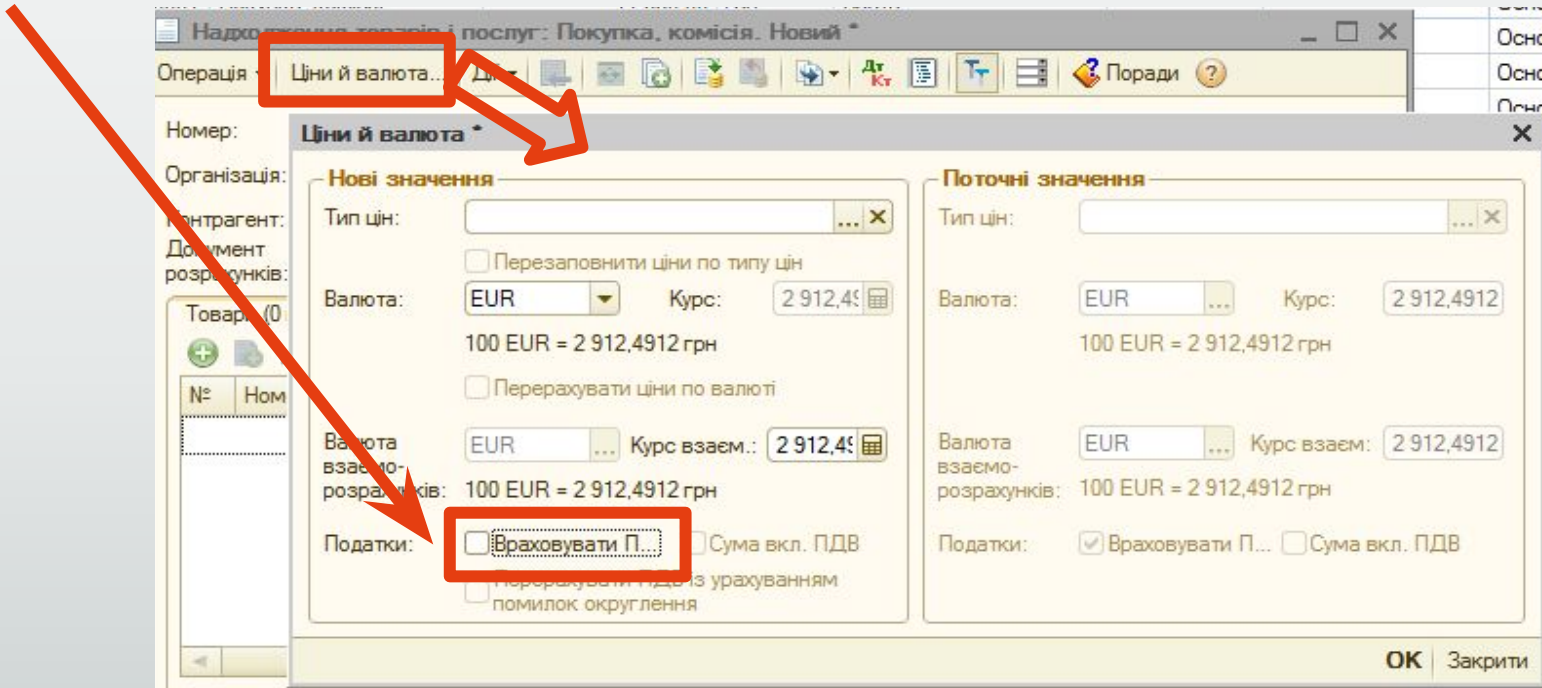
Надходження товарів і послуг: Покупка, комісія. Новий *

Операція · Ціни й валюта... Дії · Поради ?

Номер:

Організація:

Контрагент:

Документ розрахунків:

Товари (0

№ Ном

Осно
Осно
Осно
Осно

Ціни й валюта *

Нові значення

Тип цін:

Перезаповнити ціни по типу цін

Валюта: EUR Курс: 2 912,49

100 EUR = 2 912,4912 грн

Перерахувати ціни по валюті

Валюта взаємо-розрахунків: EUR Курс взаєм.: 2 912,49

100 EUR = 2 912,4912 грн

Податки: Враховувати П... Сума вкл. ПДВ

Перерахувати ПДВ із урахуванням помилок округлення

Поточні значення

Тип цін:

Валюта: EUR Курс: 2 912,4912

100 EUR = 2 912,4912 грн

Валюта взаємо-розрахунків: EUR Курс взаєм: 2 912,4912

100 EUR = 2 912,4912 грн

Податки: Враховувати П... Сума вкл. ПДВ

OK Закрити